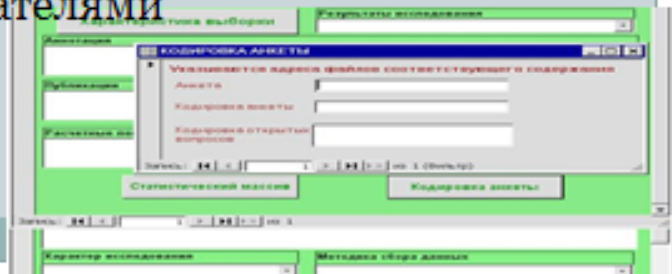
ателями

Характеристика выборки

Результаты исследования

Аннотация

Публикации

Расчетные по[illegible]

КОДИРОВКА АНКЕТЫ

Указывается адреса файлов соответствующего содержания

Анкета

Кодировка анкеты

Кодировка открытых вопросов

Запись: 1 из 1 (Фильтр)

Статистический массив

Кодировка анкеты

Запись: 1 из 1

Характер исследования

Методика сбора данных